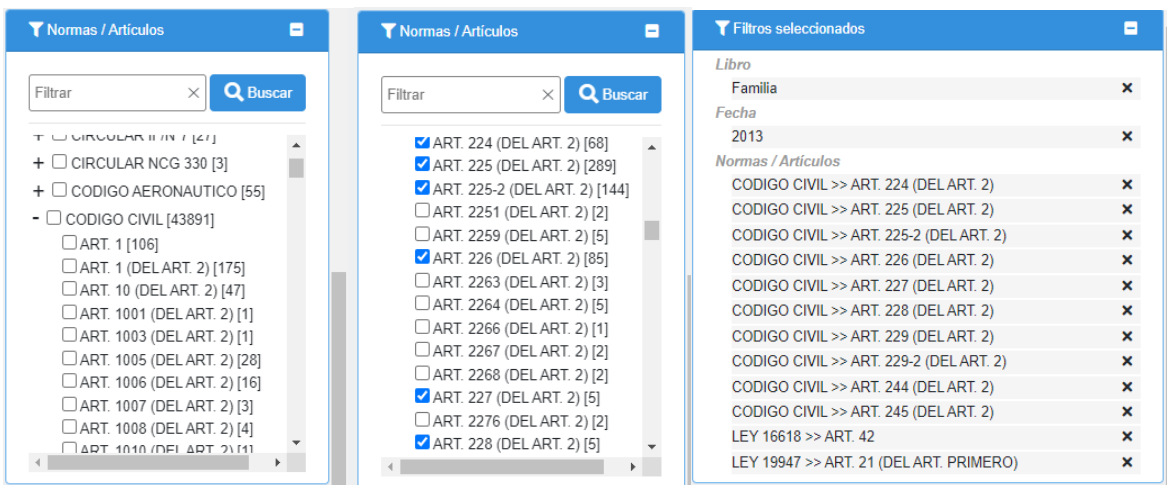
Normas / Artículos

Filtrar
Buscar

+ CIRCULAR IF/N°7 [27]
+ CIRCULAR NCG 330 [3]
+ CODIGO AERONAUTICO [55]
- CODIGO CIVIL [43891]
ART. 1 [106]
ART. 1 (DEL ART. 2) [175]
ART. 10 (DEL ART. 2) [47]
ART. 1001 (DEL ART. 2) [1]
ART. 1003 (DEL ART. 2) [1]
ART. 1005 (DEL ART. 2) [28]
ART. 1006 (DEL ART. 2) [16]
ART. 1007 (DEL ART. 2) [3]
ART. 1008 (DEL ART. 2) [4]
ART. 1010 (DEL ART. 2) [1]

Normas / Artículos

Filtrar
Buscar

ART. 224 (DEL ART. 2) [68]
ART. 225 (DEL ART. 2) [289]
ART. 225-2 (DEL ART. 2) [144]
ART. 2251 (DEL ART. 2) [2]
ART. 2259 (DEL ART. 2) [5]
ART. 226 (DEL ART. 2) [85]
ART. 2263 (DEL ART. 2) [3]
ART. 2264 (DEL ART. 2) [5]
ART. 2266 (DEL ART. 2) [1]
ART. 2267 (DEL ART. 2) [2]
ART. 2268 (DEL ART. 2) [2]
ART. 227 (DEL ART. 2) [5]
ART. 2276 (DEL ART. 2) [2]
ART. 228 (DEL ART. 2) [5]

Filtros seleccionados

Libro
Familia
Fecha
2013
Normas / Artículos
CODIGO CIVIL >> ART. 224 (DEL ART. 2)
CODIGO CIVIL >> ART. 225 (DEL ART. 2)
CODIGO CIVIL >> ART. 225-2 (DEL ART. 2)
CODIGO CIVIL >> ART. 226 (DEL ART. 2)
CODIGO CIVIL >> ART. 227 (DEL ART. 2)
CODIGO CIVIL >> ART. 228 (DEL ART. 2)
CODIGO CIVIL >> ART. 229 (DEL ART. 2)
CODIGO CIVIL >> ART. 229-2 (DEL ART. 2)
CODIGO CIVIL >> ART. 244 (DEL ART. 2)
CODIGO CIVIL >> ART. 245 (DEL ART. 2)
LEY 16618 >> ART. 42
LEY 19947 >> ART. 21 (DEL ART. PRIMERO)